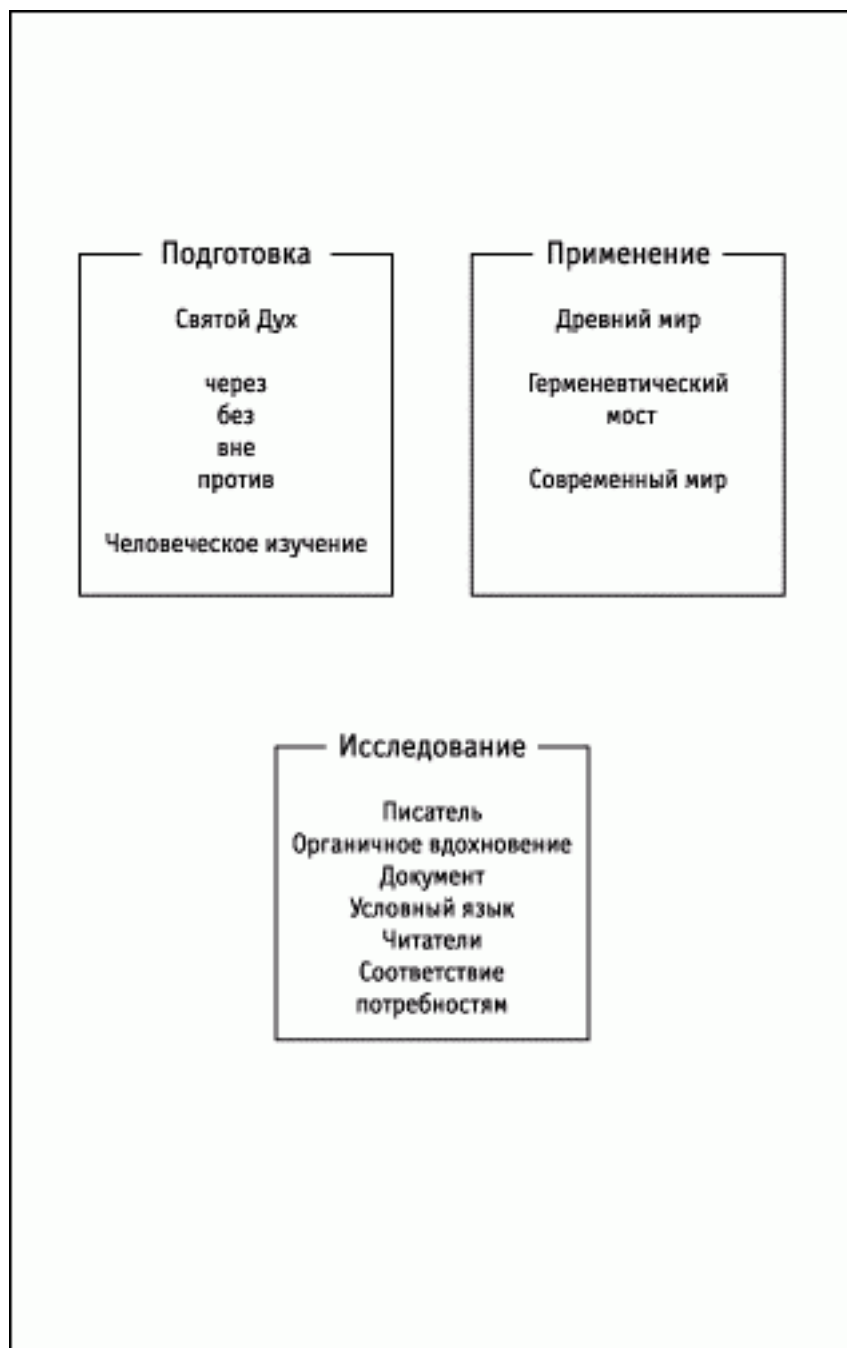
Подготовка

Святой Дух

через
без
вне
против

Человеческое изучение

Применение

Древний мир

Герменевтический мост

Современный мир

Исследование

Писатель
Органичное вдохновение
Документ
Условный язык
Читатели
Соответствие потребностям